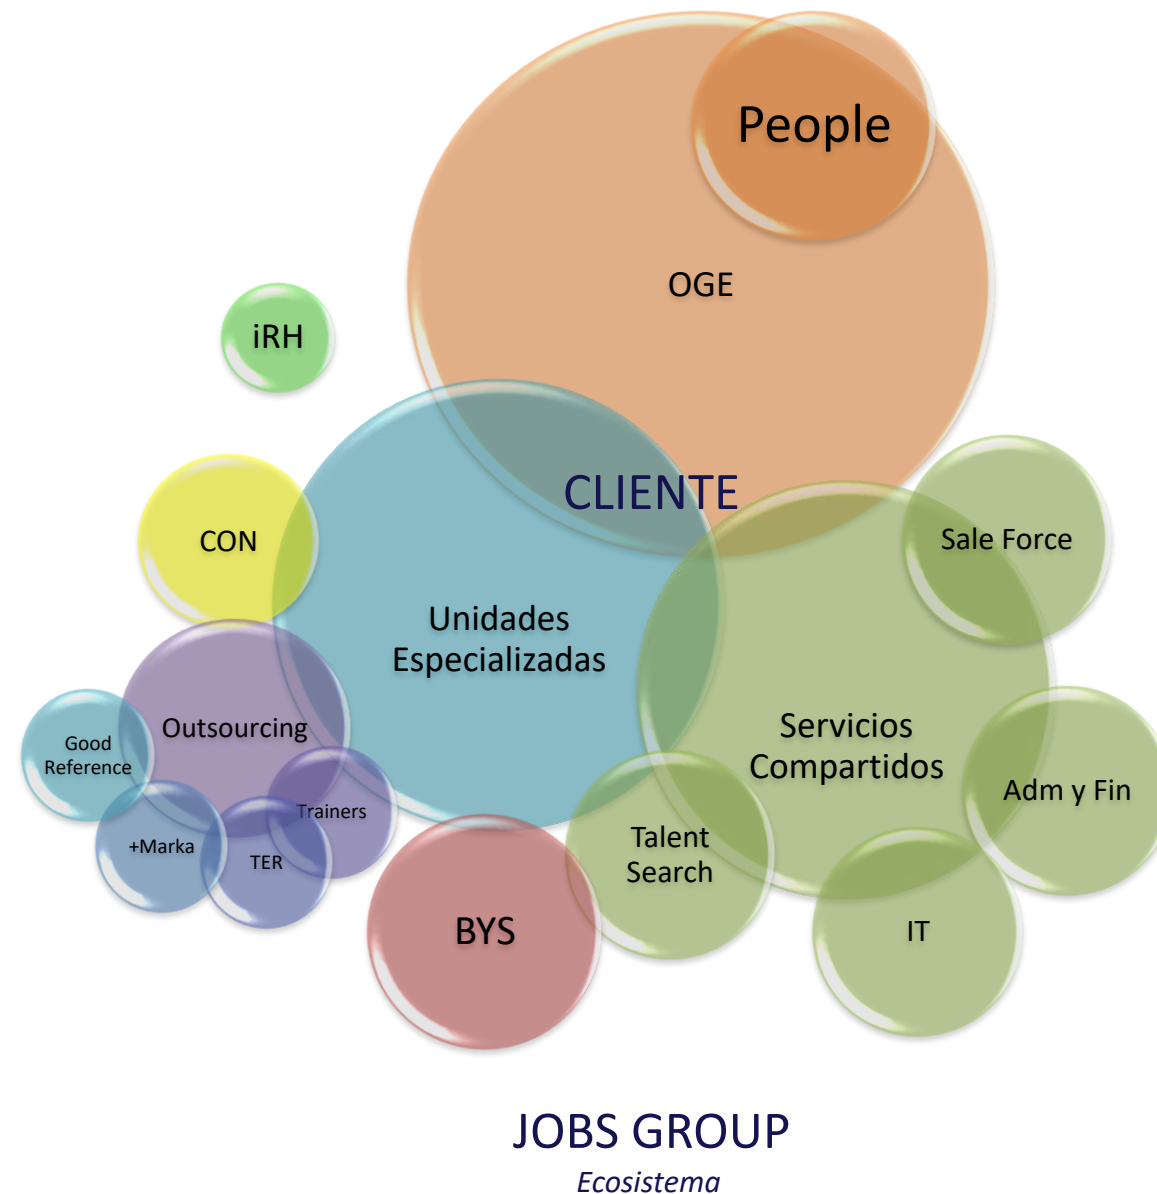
People

OGE

iRH

CLIENTE

CON

Sale Force

Unidades Especializadas

Outsourcing

Good Reference

Servicios Compartidos

Adm y Fin

Trainers

+Marka

TER

Talent Search

BYS

IT

JOBS GROUP

Ecosistema